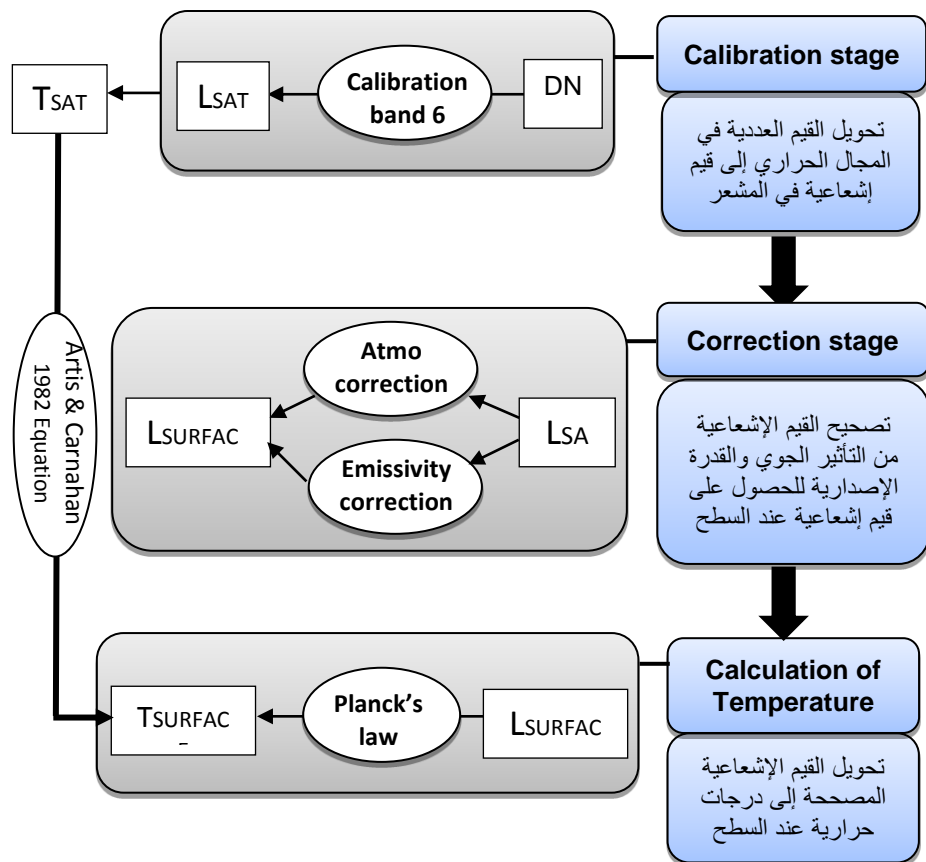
Calibration stage

تحويل القيم العددية في المجال الحراري إلى قيم إشعاعية في المشعر

DN

Calibration band 6

LSAT

TSAT

Correction stage

تصحيح القيم الإشعاعية من التأثير الجوي والقدرة الإصدارية للحصول على قيم إشعاعية عند السطح

LSA

Atmo correction

Emissivity correction

LSURFAC

Artis & Carnahan 1982 Equation

Calculation of Temperature

تحويل القيم الإشعاعية المصححة إلى درجات حرارية عند السطح

LSURFAC

Planck's law

TSURFAC
–